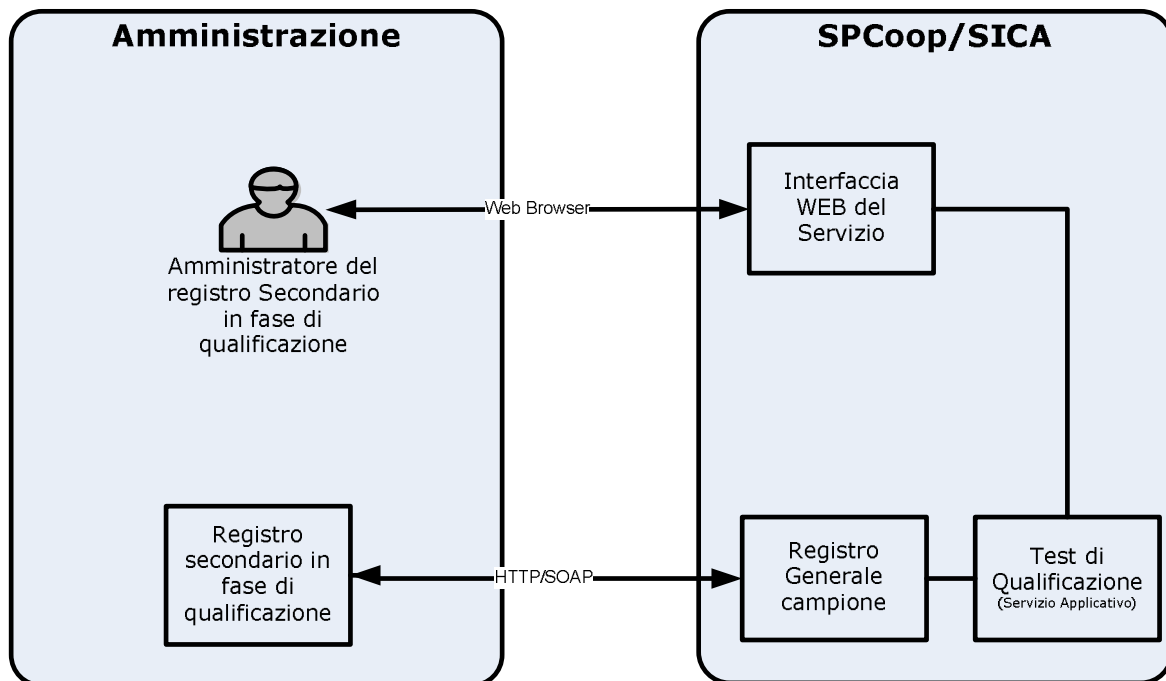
Amministrazione

SPCoop/SICA

Web Browser

Interfaccia WEB del Servizio

Amministratore del registro Secondario in fase di qualificazione

Registro secondario in fase di qualificazione

HTTP/SOAP

Registro Generale campione

Test di Qualificazione
(Servizio Applicativo)